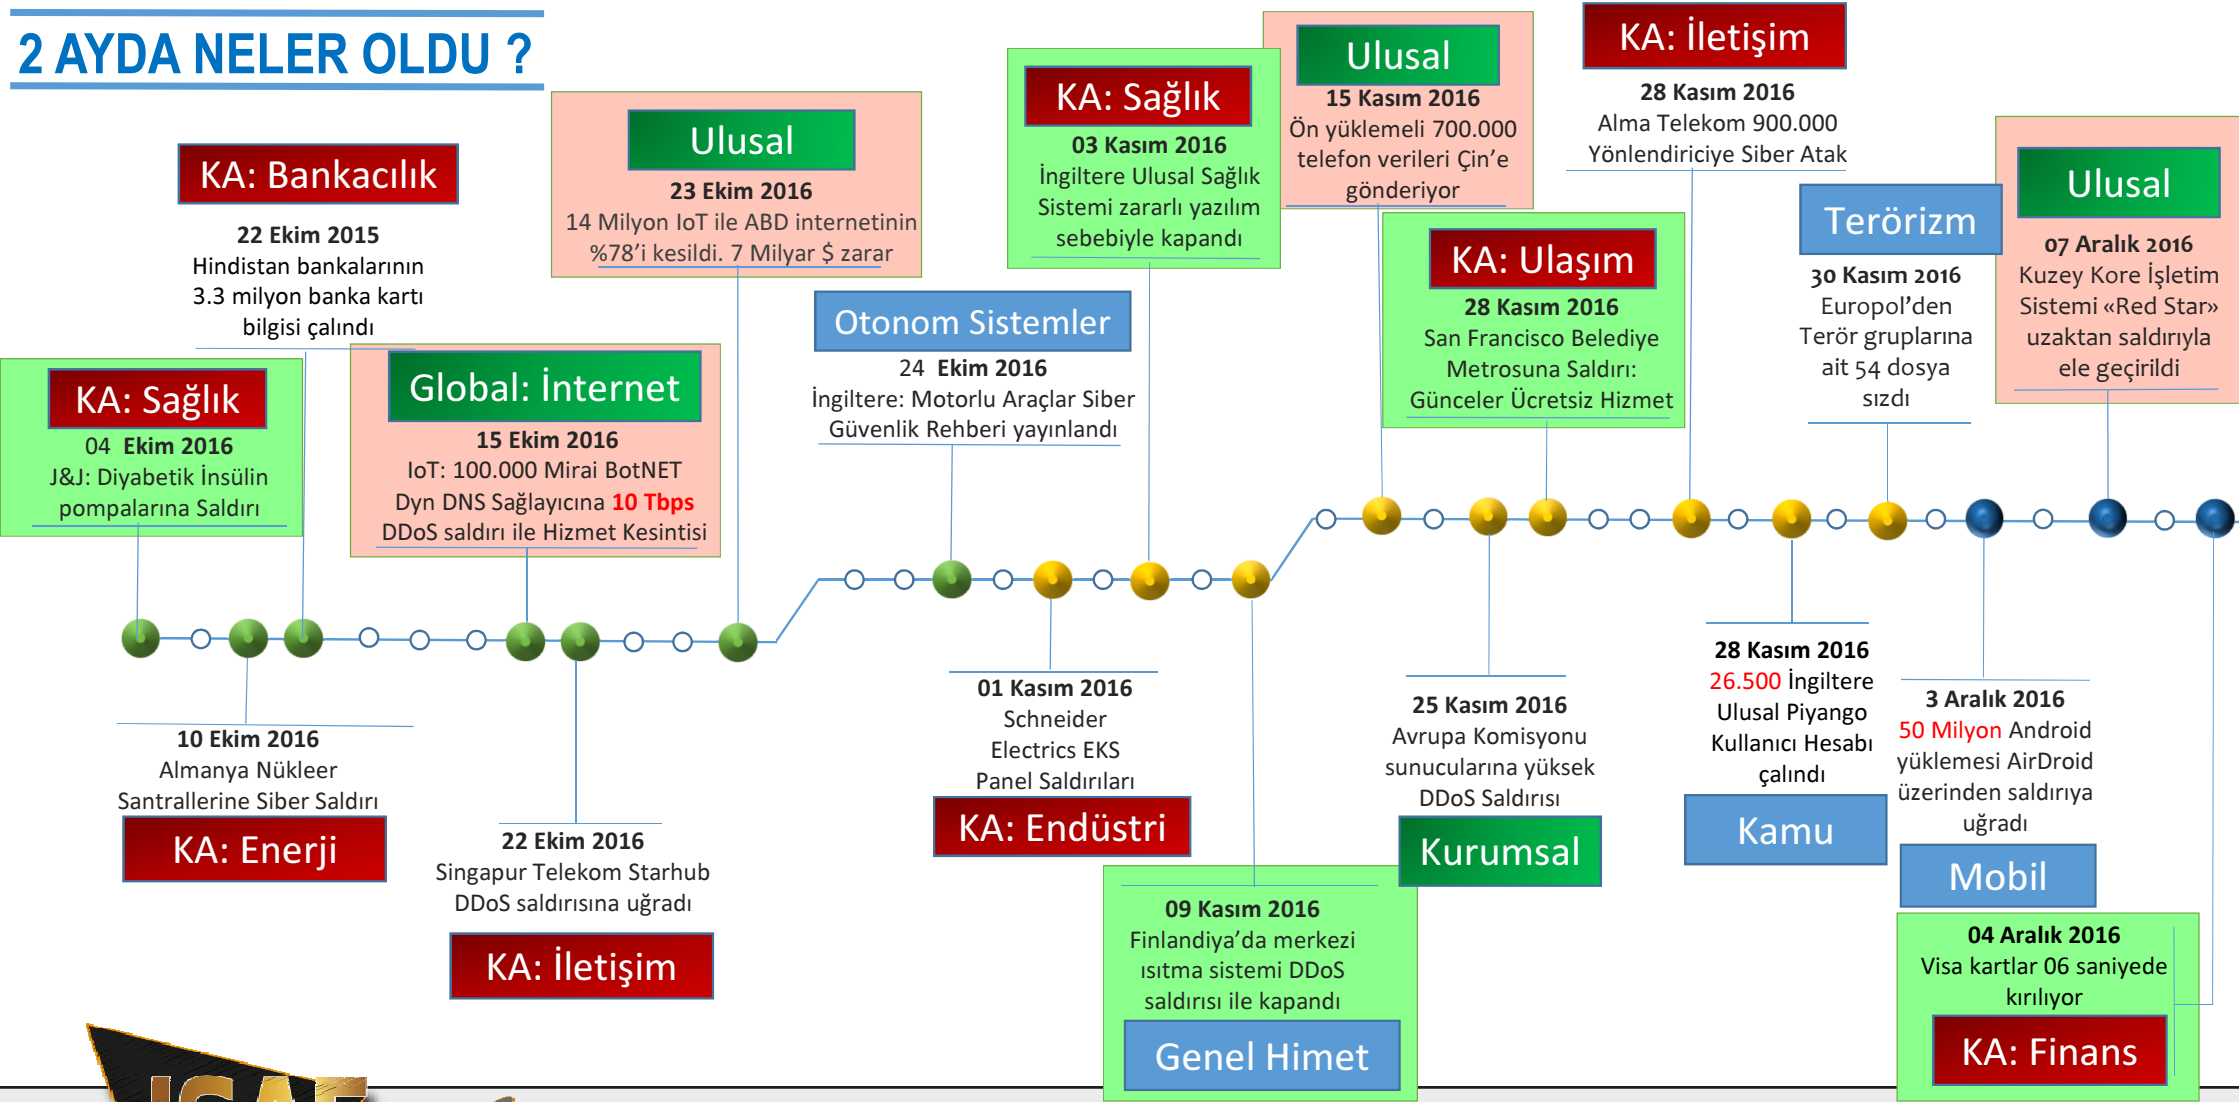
2 AYDA NELER OLDU ?

KA: Bankacılık
22 Ekim 2015
Hindistan bankalarının 3.3 milyon banka kartı bilgisi çalındı

Ulusal
23 Ekim 2016
14 Milyon IoT ile ABD internetinin %78'i kesildi. 7 Milyar $ zarar

KA: Sağlık
03 Kasım 2016
İngiltere Ulusal Sağlık Sistemi zararlı yazılım sebebiyle kapandı

Ulusal
15 Kasım 2016
Ön yüklemeli 700.000 telefon verileri Çin'e gönderiyor

KA: İletişim
28 Kasım 2016
Alma Telekom 900.000 Yönlendiriciye Siber Atak

KA: Sağlık
04 Ekim 2016
J&J: Diyabetik İnsülin pompalarına Saldırı

Global: İnternet
15 Ekim 2016
IoT: 100.000 Mirai BotNET Dyn DNS Sağlayıcına 10 Tbps DDoS saldırı ile Hizmet Kesintisi

Otonom Sistemler
24 Ekim 2016
İngiltere: Motorlu Araçlar Siber Güvenlik Rehberi yayınlandı

KA: Ulaşım
28 Kasım 2016
San Francisco Belediye Metrosuna Saldırı: Günceler Ücretsiz Hizmet

Terörizm
30 Kasım 2016
Europol'den Terör gruplarına ait 54 dosya sızdı

Ulusal
07 Aralık 2016
Kuzey Kore İşletim Sistemi «Red Star» uzaktan saldırıyla ele geçirildi

10 Ekim 2016
Almanya Nükleer Santrallerine Siber Saldırı
KA: Enerji

22 Ekim 2016
Singapur Telekom Starhub DDoS saldırısına uğradı
KA: İletişim

01 Kasım 2016
Schneider Electrics EKS Panel Saldırıları
KA: Endüstri

09 Kasım 2016
Finlandiya'da merkezi ısıtma sistemi DDoS saldırısı ile kapandı
Genel Himet

25 Kasım 2016
Avrupa Komisyonu sunucularına yüksek DDoS Saldırısı
Kurumsal

28 Kasım 2016
26.500 İngiltere Ulusal Piyango Kullanıcı Hesabı çalındı
Kamu

3 Aralık 2016
50 Milyon Android yüklemesi AirDroid üzerinden saldırıya uğradı
Mobil

04 Aralık 2016
Visa kartlar 06 saniyede kırılıyor
KA: Finans

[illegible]